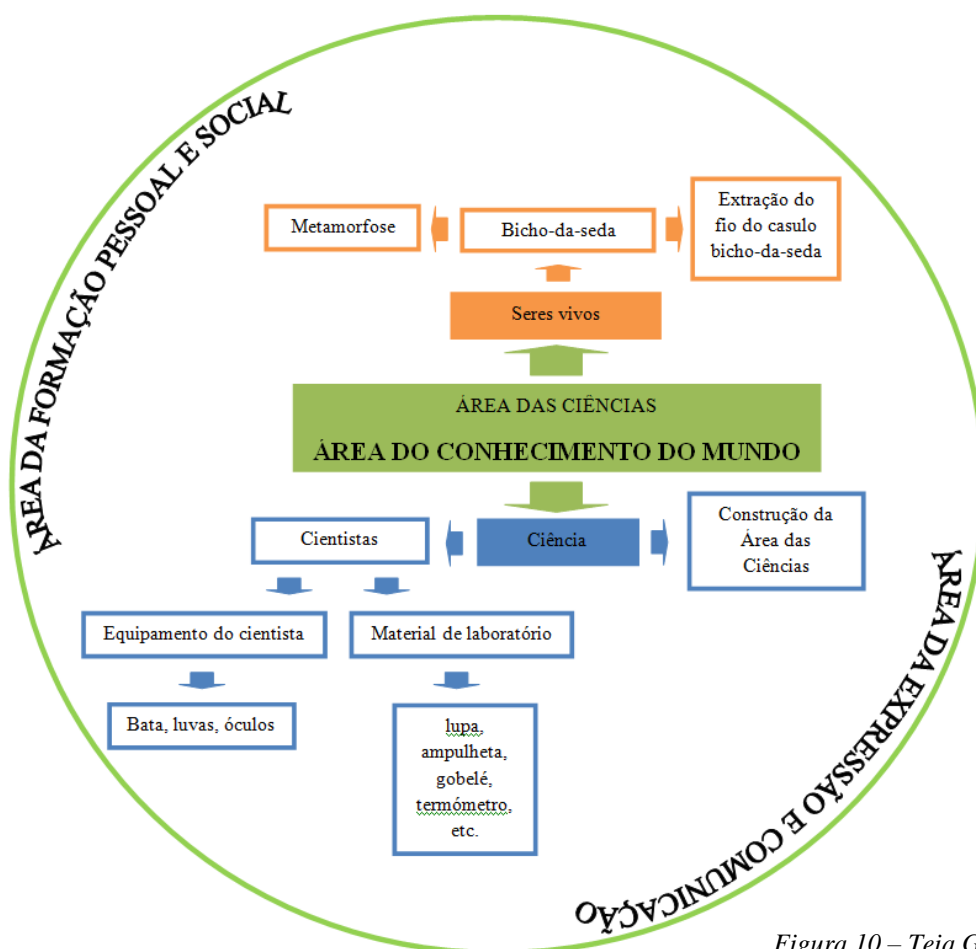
ÁREA DA FORMAÇÃO PESSOAL E SOCIAL

Metamorfose

Bicho-da-seda

Extração do fio do casulo bicho-da-seda

Seres vivos

ÁREA DAS CIÊNCIAS

ÁREA DO CONHECIMENTO DO MUNDO

Cientistas

Ciência

Construção da Área das Ciências

Equipamento do cientista

Material de laboratório

Bata, luvas, óculos

lupa, ampulheta, gobelé, termómetro, etc.

ÁREA DA EXPRESSÃO E COMUNICAÇÃO

Figura 10 – Teia C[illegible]